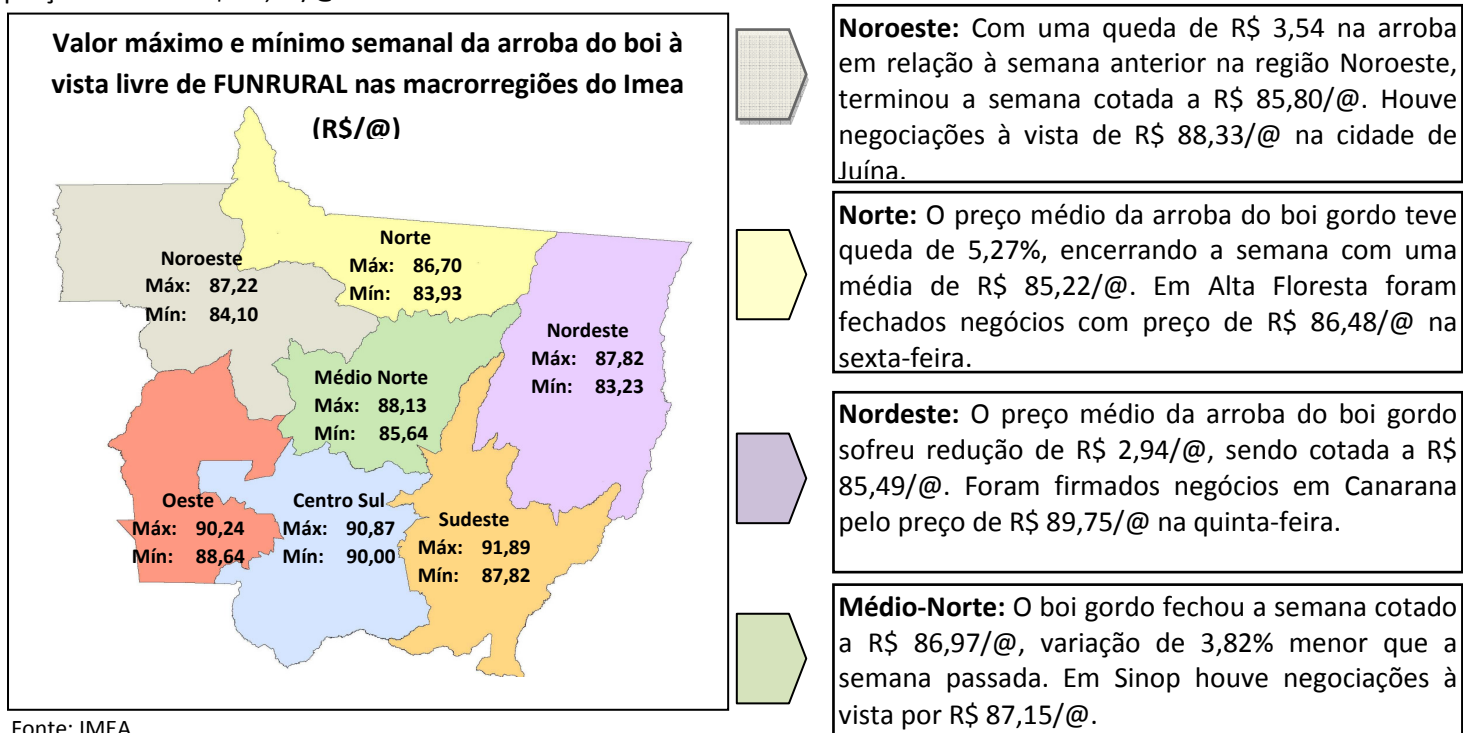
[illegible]

Valor máximo e mínimo semanal da arroba do boi à vista livre de FUNRURAL nas macrorregiões do Imea (R$/@)

Noroeste
Máx: 87,22
Mín: 84,10

Norte
Máx: 86,70
Mín: 83,93

Nordeste
Máx: 87,82
Mín: 83,23

Médio Norte
Máx: 88,13
Mín: 85,64

Oeste
Máx: 90,24
Mín: 88,64

Centro Sul
Máx: 90,87
Mín: 90,00

Sudeste
Máx: 91,89
Mín: 87,82

Fonte: IMEA

**Noroeste:** Com uma queda de R$ 3,54 na arroba em relação à semana anterior na região Noroeste, terminou a semana cotada a R$ 85,80/@. Houve negociações à vista de R$ 88,33/@ na cidade de Juína.

**Norte:** O preço médio da arroba do boi gordo teve queda de 5,27%, encerrando a semana com uma média de R$ 85,22/@. Em Alta Floresta foram fechados negócios com preço de R$ 86,48/@ na sexta-feira.

**Nordeste:** O preço médio da arroba do boi gordo sofreu redução de R$ 2,94/@, sendo cotada a R$ 85,49/@. Foram firmados negócios em Canarana pelo preço de R$ 89,75/@ na quinta-feira.

**Médio-Norte:** O boi gordo fechou a semana cotado a R$ 86,97/@, variação de 3,82% menor que a semana passada. Em Sinop houve negociações à vista por R$ 87,15/@.